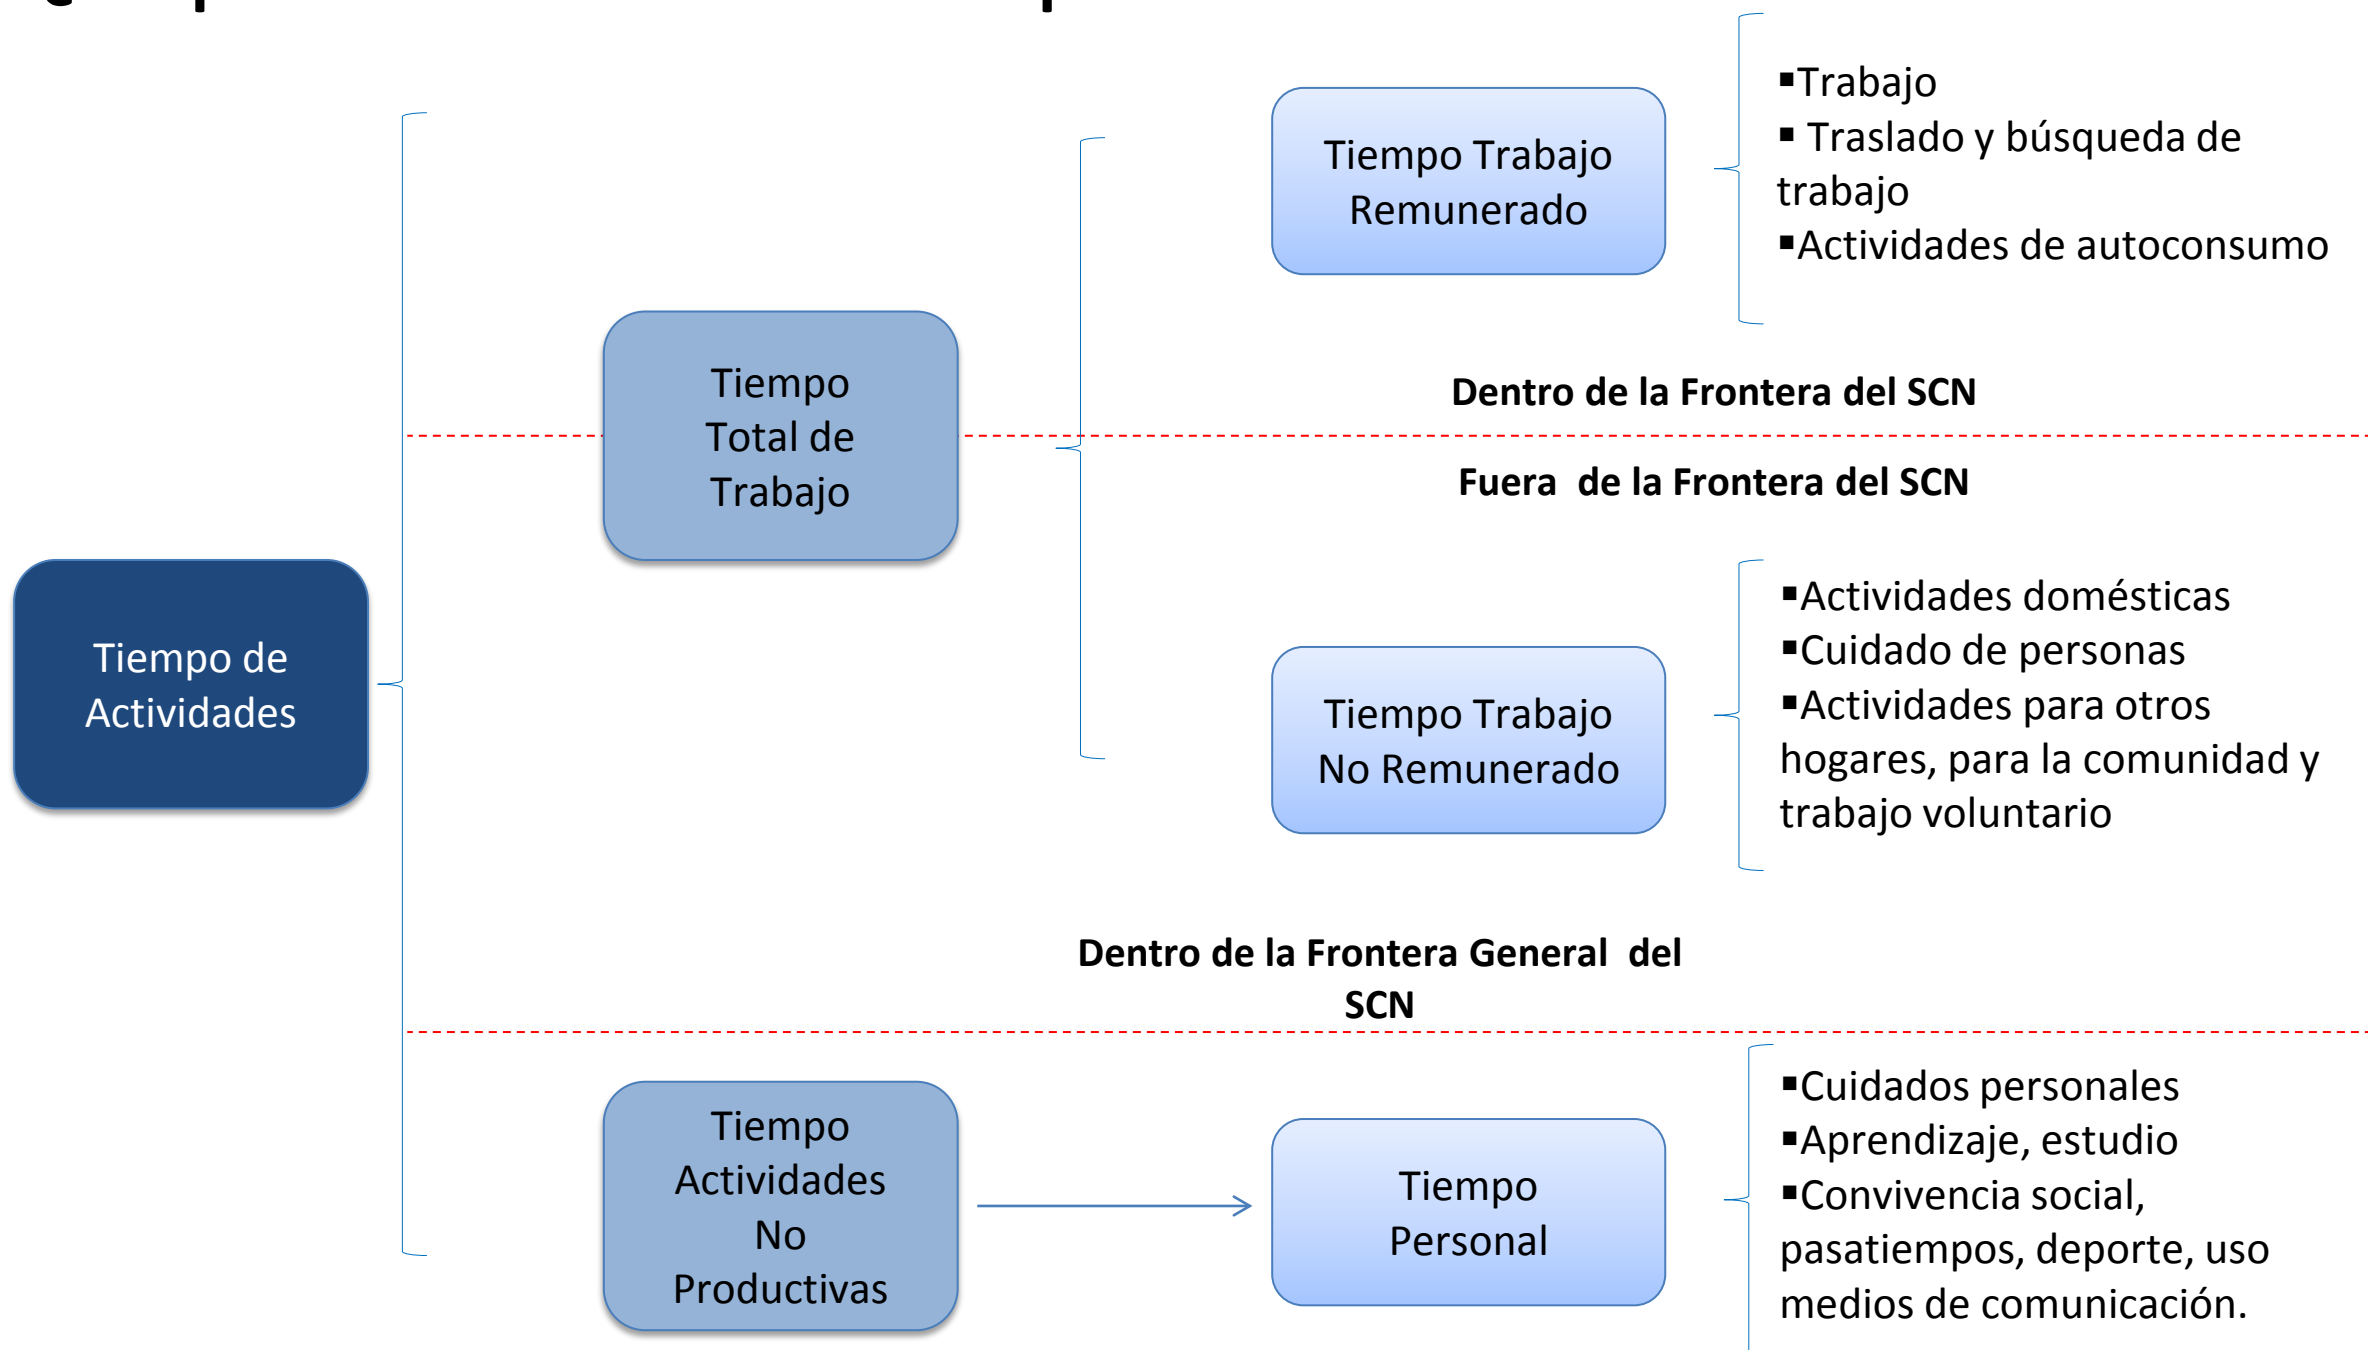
Tiempo de Actividades

Tiempo Total de Trabajo

Tiempo Trabajo Remunerado

▪Trabajo
▪ Traslado y búsqueda de trabajo
▪Actividades de autoconsumo

Dentro de la Frontera del SCN

Fuera de la Frontera del SCN

Tiempo Trabajo No Remunerado

▪Actividades domésticas
▪Cuidado de personas
▪Actividades para otros hogares, para la comunidad y trabajo voluntario

Dentro de la Frontera General del SCN

Tiempo Actividades No Productivas

Tiempo Personal

▪Cuidados personales
▪Aprendizaje, estudio
▪Convivencia social, pasatiempos, deporte, uso medios de comunicación.